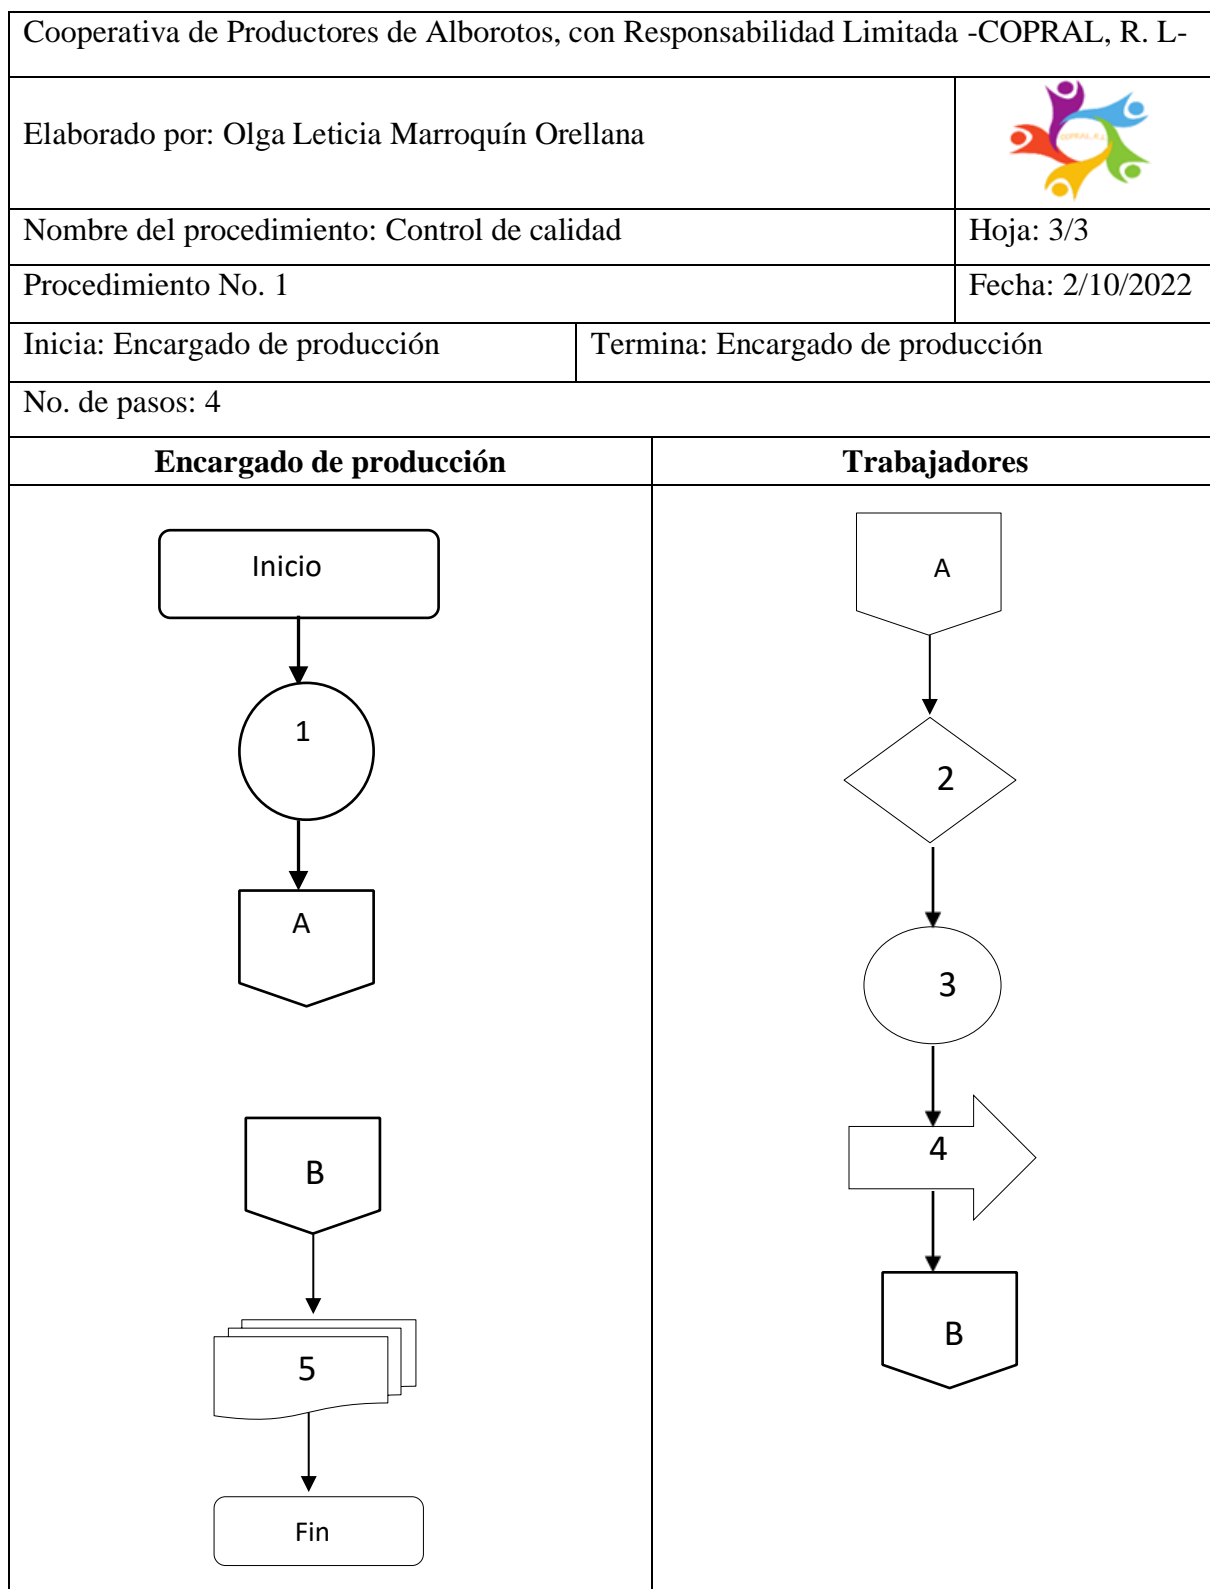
Cooperativa de Productores de Alborotos, con Responsabilidad Limitada -COPRAL, R. L-

Elaborado por: Olga Leticia Marroquín Orellana

COPRAL, R.L

Nombre del procedimiento: Control de calidad | Hoja: 3/3

Procedimiento No. 1 | Fecha: 2/10/2022

Inicia: Encargado de producción | Termina: Encargado de producción

No. de pasos: 4

| Encargado de producción | Trabajadores |
|---|---|
| Inicio | A |
| 1 | 2 |
| A | 3 |
| B | 4 |
| 5 | B |
| Fin | |